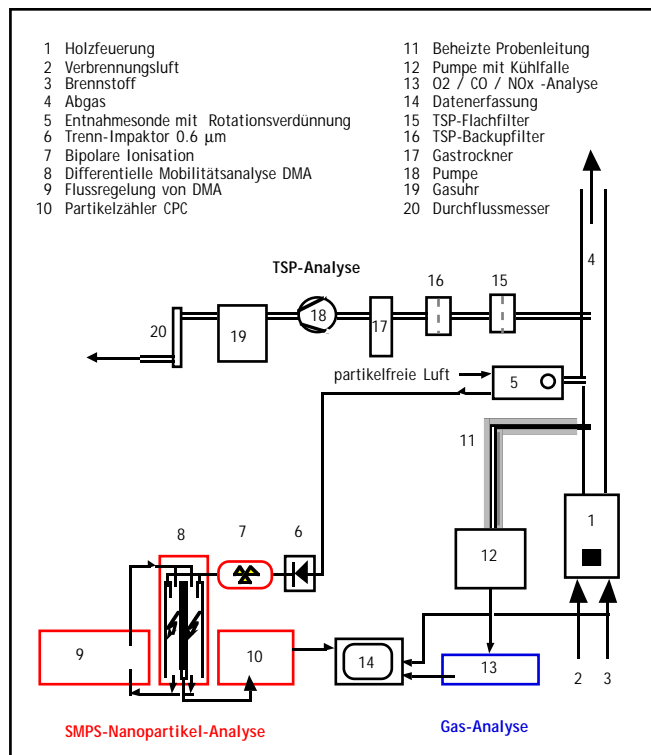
1 Holzfeuerung
2 Verbrennungsluft
3 Brennstoff
4 Abgas
5 Entnahmesonde mit Rotationsverdünnung
6 Trenn-Impaktor 0.6 μm
7 Bipolare Ionisation
8 Differentielle Mobilitätsanalyse DMA
9 Flussregelung von DMA
10 Partikelzähler CPC

11 Beheizte Probenleitung
12 Pumpe mit Kühlfalle
13 O2 / CO / NOx -Analyse
14 Datenerfassung
15 TSP-Flachfilter
16 TSP-Backupfilter
17 Gastrockner
18 Pumpe
19 Gasuhr
20 Durchflussmesser

TSP-Analyse

4

16

15

20

19

18

17

partikelfreie Luft

5

11

8

7

6

1

12

9

10

14

13

2

3

SMPS-Nanopartikel-Analyse

Gas-Analyse